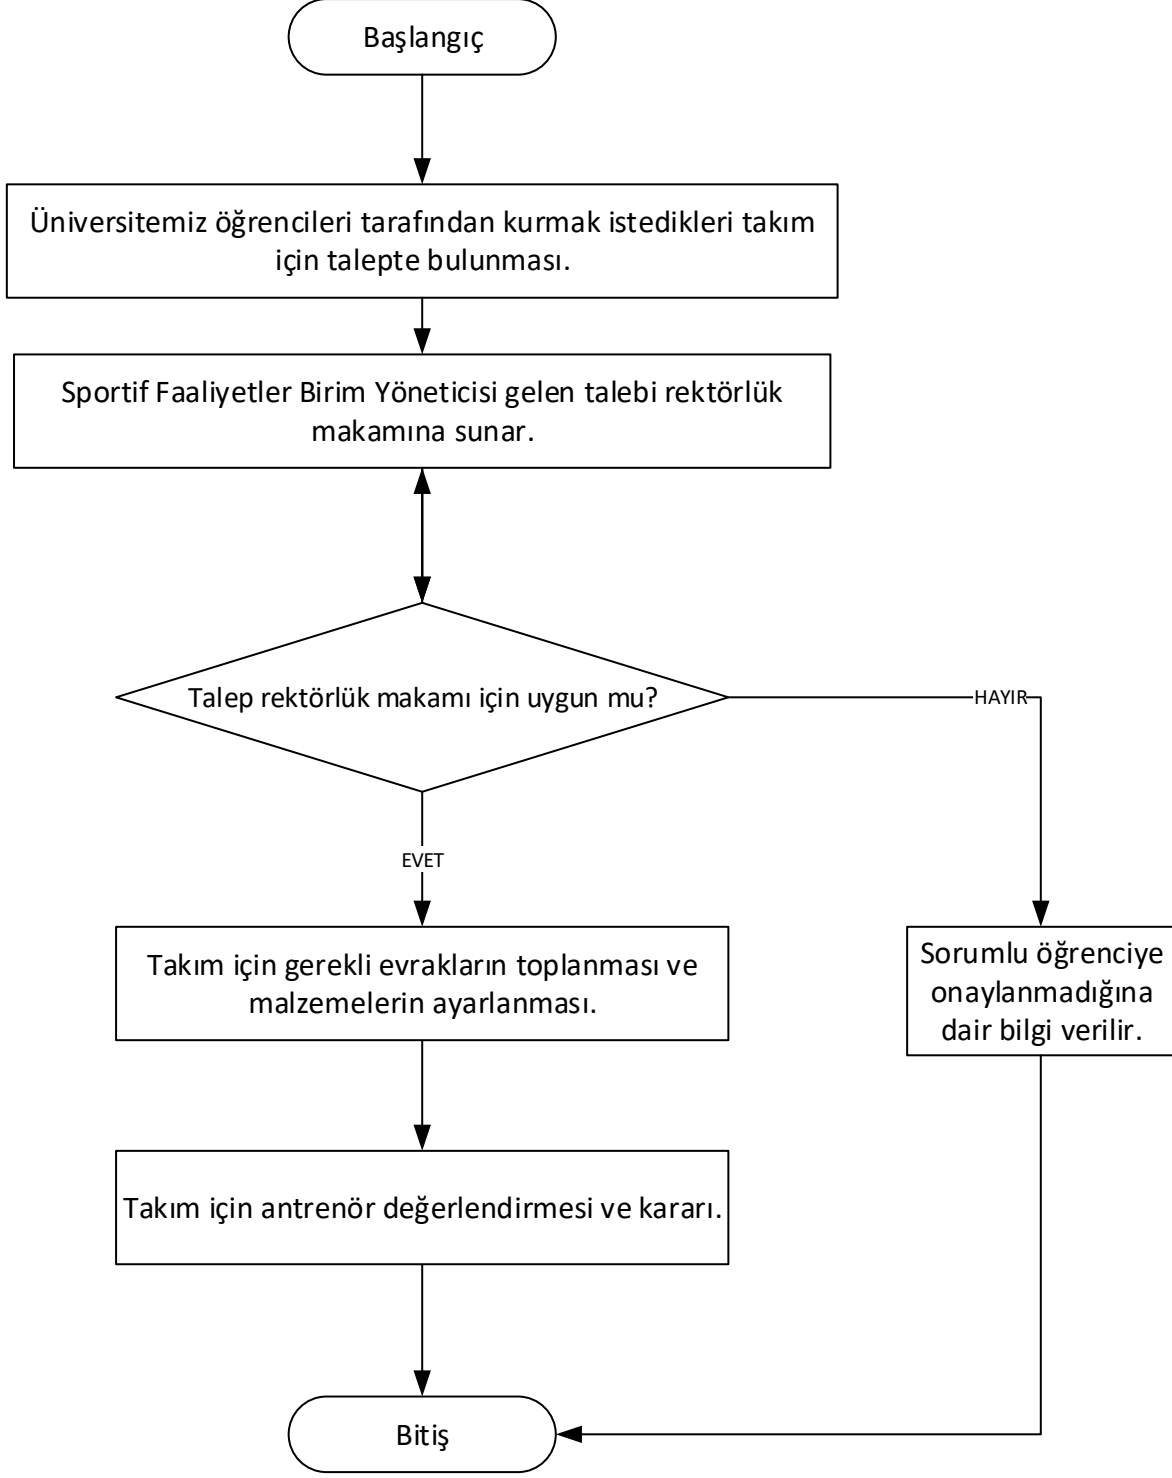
Başlangıç

Üniversitemiz öğrencileri tarafından kurmak istedikleri takım için talepte bulunması.

Sportif Faaliyetler Birim Yöneticisi gelen talebi rektörlük makamına sunar.

Talep rektörlük makamı için uygun mu?

HAYIR

EVET

Takım için gerekli evrakların toplanması ve malzemelerin ayarlanması.

Sorumlu öğrenciye onaylanmadığına dair bilgi verilir.

Takım için antrenör değerlendirmesi ve kararı.

Bitiş